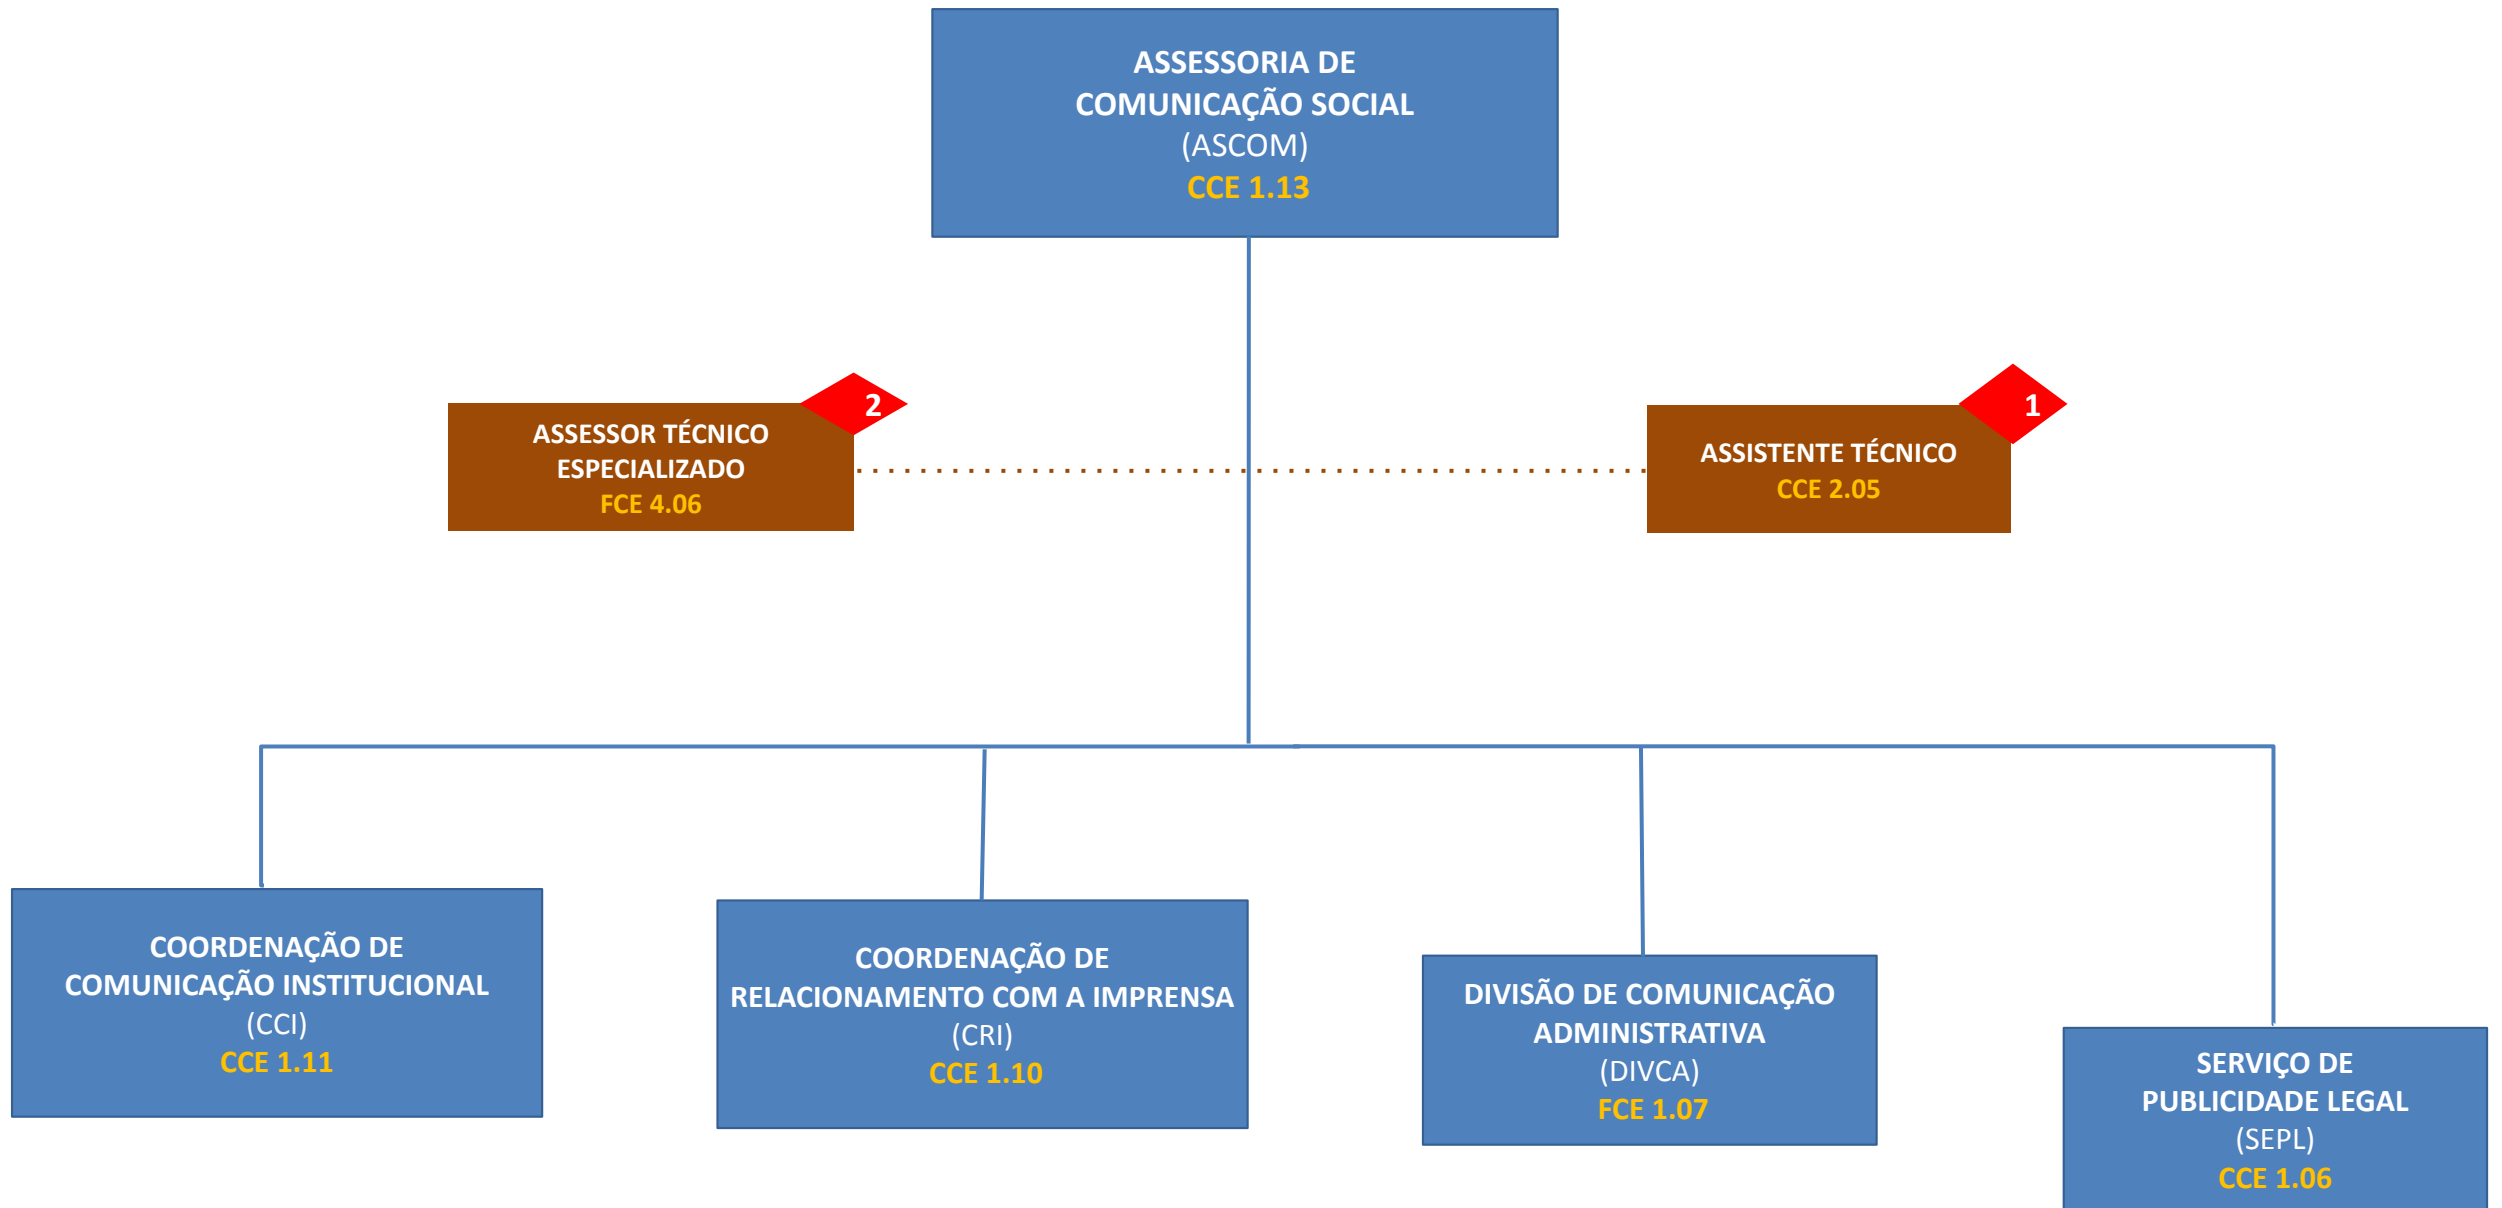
ASSESSORIA DE COMUNICAÇÃO SOCIAL
(ASCOM)
CCE 1.13

ASSESSOR TÉCNICO ESPECIALIZADO
FCE 4.06

2

ASSISTENTE TÉCNICO
CCE 2.05

1

COORDENAÇÃO DE COMUNICAÇÃO INSTITUCIONAL
(CCI)
CCE 1.11

COORDENAÇÃO DE RELACIONAMENTO COM A IMPRENSA
(CRI)
CCE 1.10

DIVISÃO DE COMUNICAÇÃO ADMINISTRATIVA
(DIVCA)
FCE 1.07

SERVIÇO DE PUBLICIDADE LEGAL
(SEPL)
CCE 1.06